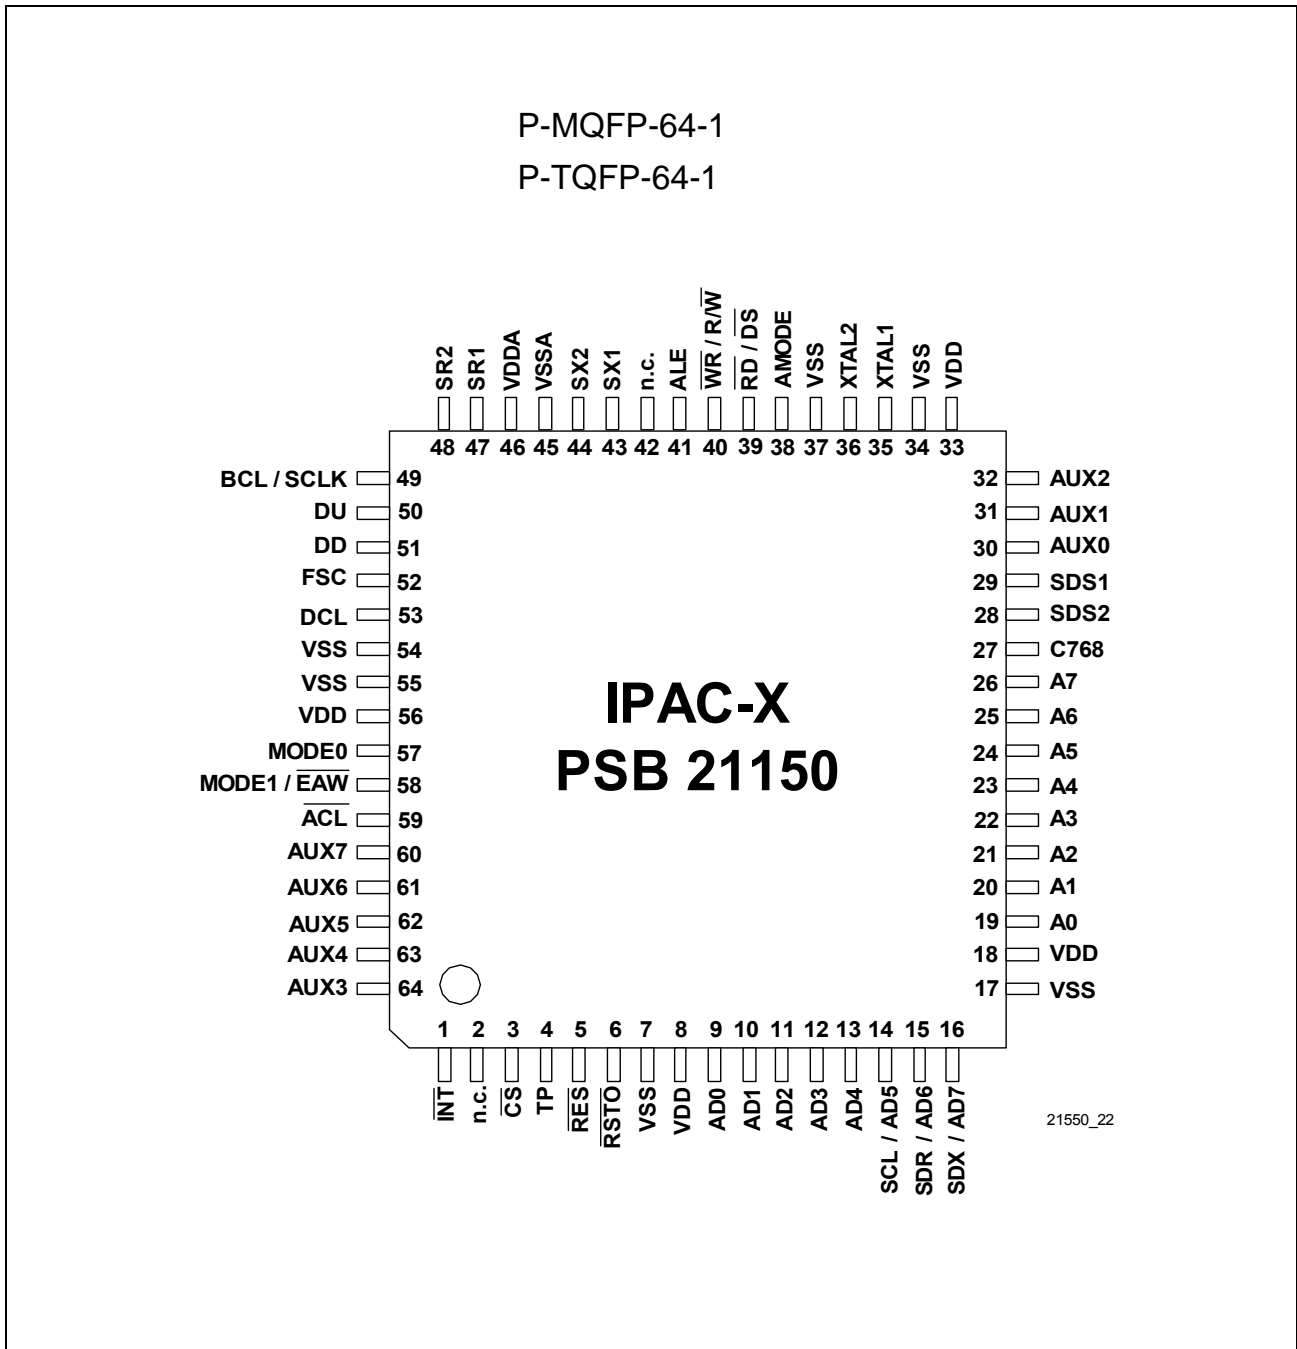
P-MQFP-64-1
P-TQFP-64-1

SR2 SR1 VDDA VSSA SX2 SX1 n.c. ALE $\overline{WR}$ / R/$\overline{W}$ $\overline{RD}$ / $\overline{DS}$ AMODE VSS XTAL2 XTAL1 VSS VDD

48 47 46 45 44 43 42 41 40 39 38 37 36 35 34 33

BCL / SCLK 49
DU 50
DD 51
FSC 52
DCL 53
VSS 54
VSS 55
VDD 56
MODE0 57
MODE1 / $\overline{EAW}$ 58
$\overline{ACL}$ 59
AUX7 60
AUX6 61
AUX5 62
AUX4 63
AUX3 64

32 AUX2
31 AUX1
30 AUX0
29 SDS1
28 SDS2
27 C768
26 A7
25 A6
24 A5
23 A4
22 A3
21 A2
20 A1
19 A0
18 VDD
17 VSS

IPAC-X
PSB 21150

1 2 3 4 5 6 7 8 9 10 11 12 13 14 15 16

$\overline{INT}$ n.c. $\overline{CS}$ TP $\overline{RES}$ $\overline{RSTO}$ VSS VDD AD0 AD1 AD2 AD3 AD4 SCL / AD5 SDR / AD6 SDX / AD7

21550_22